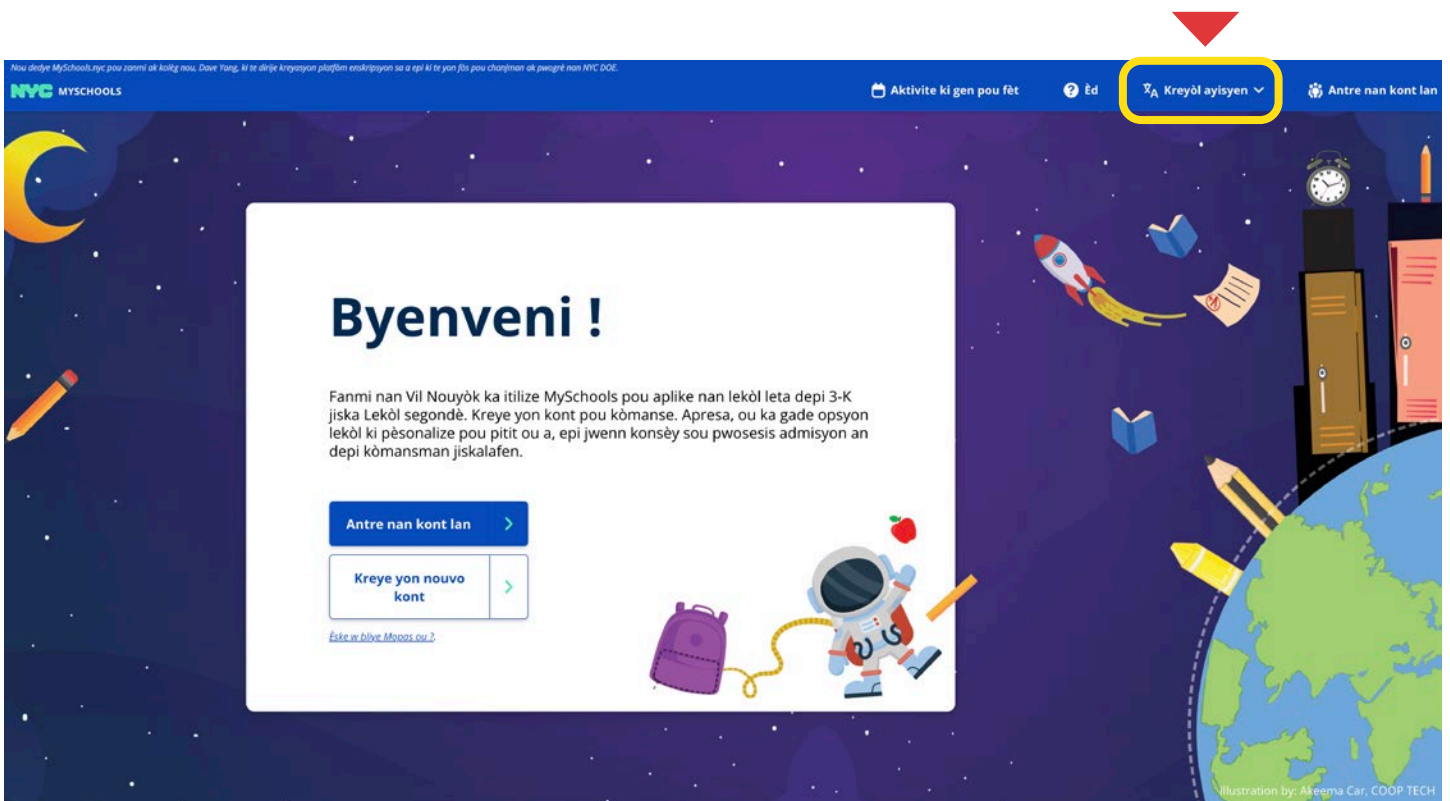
Nou dedye MySchools.nyc pou zanmi ak kolèg nou, Dave Yang, ki te dirije kreyasyon platfòm enskripsyon sa a epi ki te yon fòs pou chanjman ak pwogrè nan NYC DOE.

NYC MYSCHOOLS

Aktivite ki gen pou fèt

Èd

Kreyòl ayisyen

Antre nan kont lan

Byenveni !

Fanmi nan Vil Nouyòk ka itilize MySchools pou aplike nan lekòl leta depi 3-K jiska Lekòl segondè. Kreye yon kont pou kòmanse. Apresa, ou ka gade opsyon lekòl ki pèsonalize pou pitit ou a, epi jwenn konsèy sou pwosesis admisyon an depi kòmansman jiskalafen.

Antre nan kont lan

Kreye yon nouvo kont

Èske w bliye Modpas ou ?

Illustration by: Akeema Car, COOP TECH